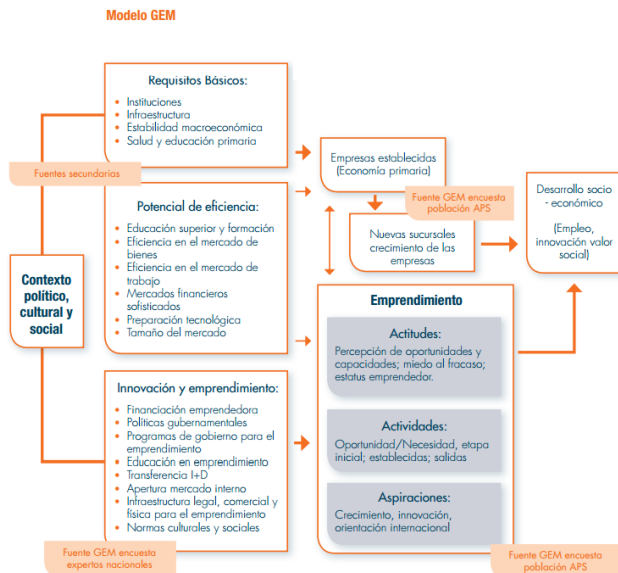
Modelo GEM

Requisitos Básicos:
• Instituciones
• Infraestructura
• Estabilidad macroeconómica
• Salud y educación primaria

Fuentes secundarias

Potencial de eficiencia:
• Educación superior y formación
• Eficiencia en el mercado de bienes
• Eficiencia en el mercado de trabajo
• Mercados financieros sofisticados
• Preparación tecnológica
• Tamaño del mercado

Contexto político, cultural y social

Innovación y emprendimiento:
• Financiación emprendedora
• Políticas gubernamentales
• Programas de gobierno para el emprendimiento
• Educación en emprendimiento
• Transferencia I+D
• Apertura mercado interno
• Infraestructura legal, comercial y física para el emprendimiento
• Normas culturales y sociales

Fuente GEM encuesta expertos nacionales

Empresas establecidas (Economía primaria)

Fuente GEM encuesta población APS

Nuevas sucursales crecimiento de las empresas

Desarrollo socio - económico

(Empleo, innovación valor social)

Emprendimiento

Actitudes:
Percepción de oportunidades y capacidades; miedo al fracaso; estatus emprendedor.

Actividades:
Oportunidad/Necesidad, etapa inicial; establecidas; salidas

Aspiraciones:
Crecimiento, innovación, orientación internacional

Fuente GEM encuesta población APS